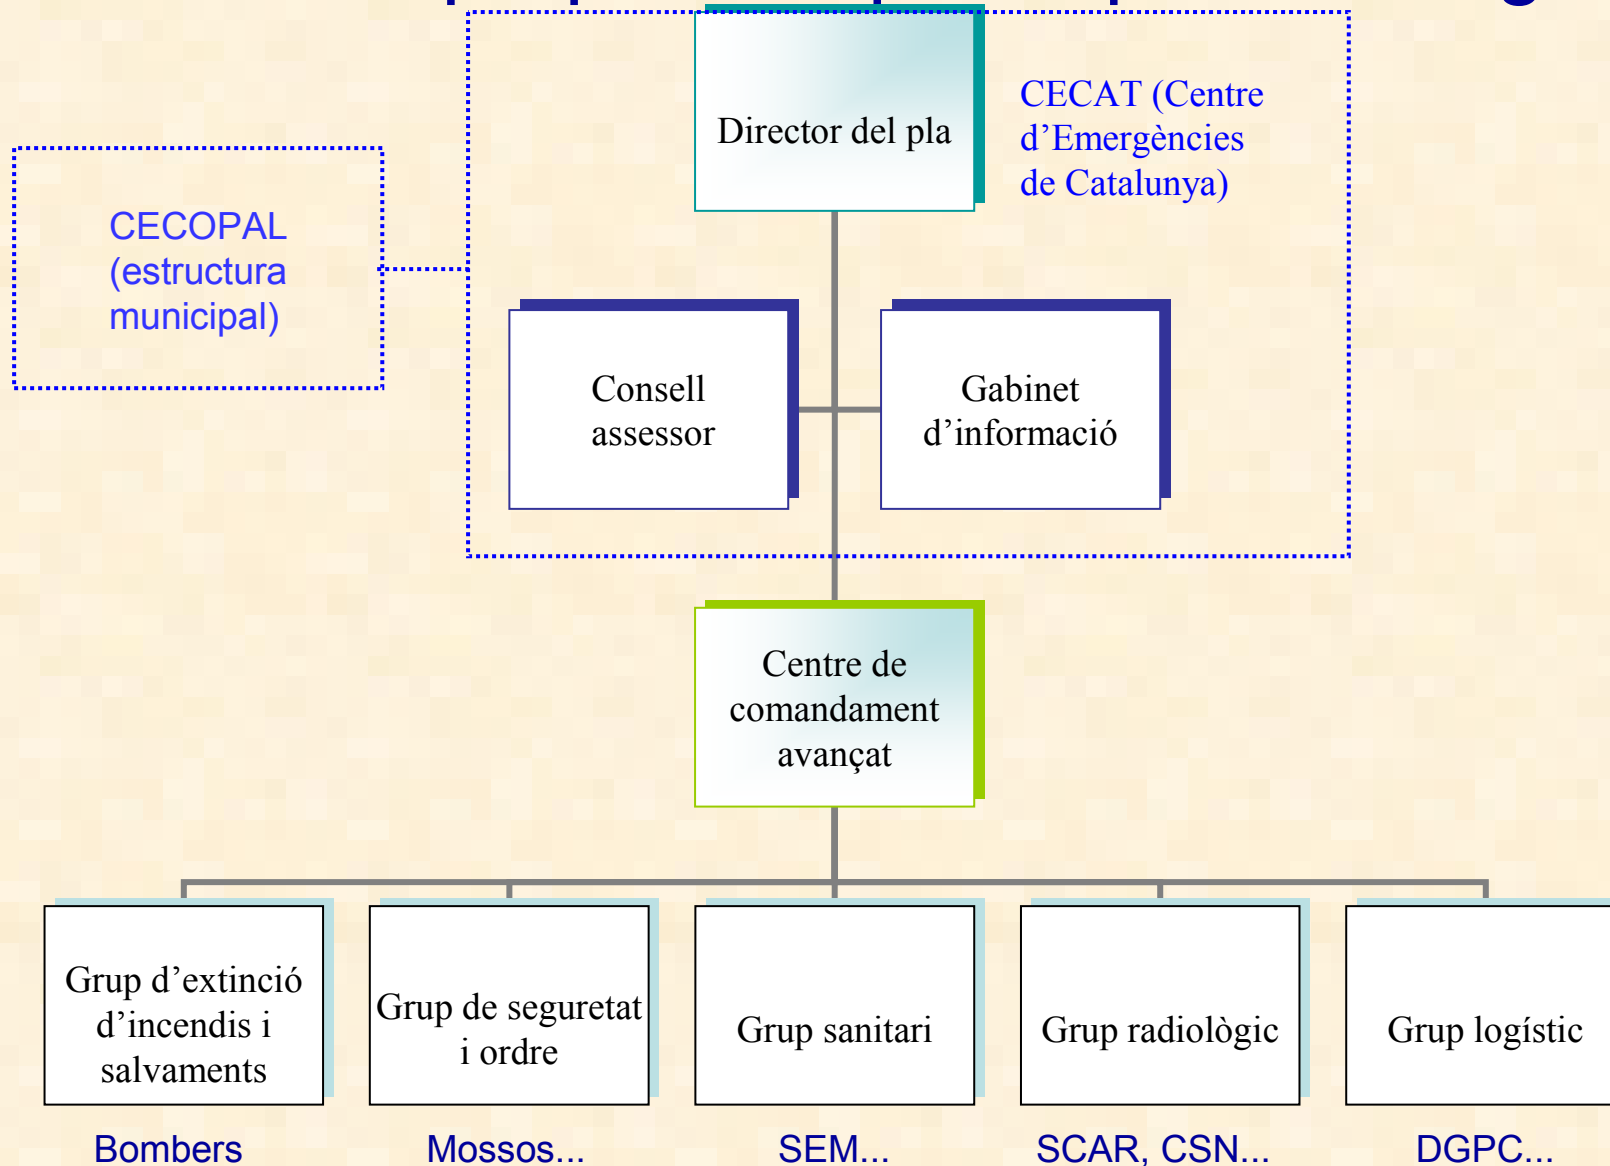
Director del pla

CECAT (Centre d’Emergències de Catalunya)

CECOPAL (estructura municipal)

Consell assessor

Gabinet d’informació

Centre de comandament avançat

Grup d’extinció d’incendis i salvaments

Grup de seguretat i ordre

Grup sanitari

Grup radiològic

Grup logístic

Bombers

Mossos...

SEM...

SCAR, CSN...

DGPC...